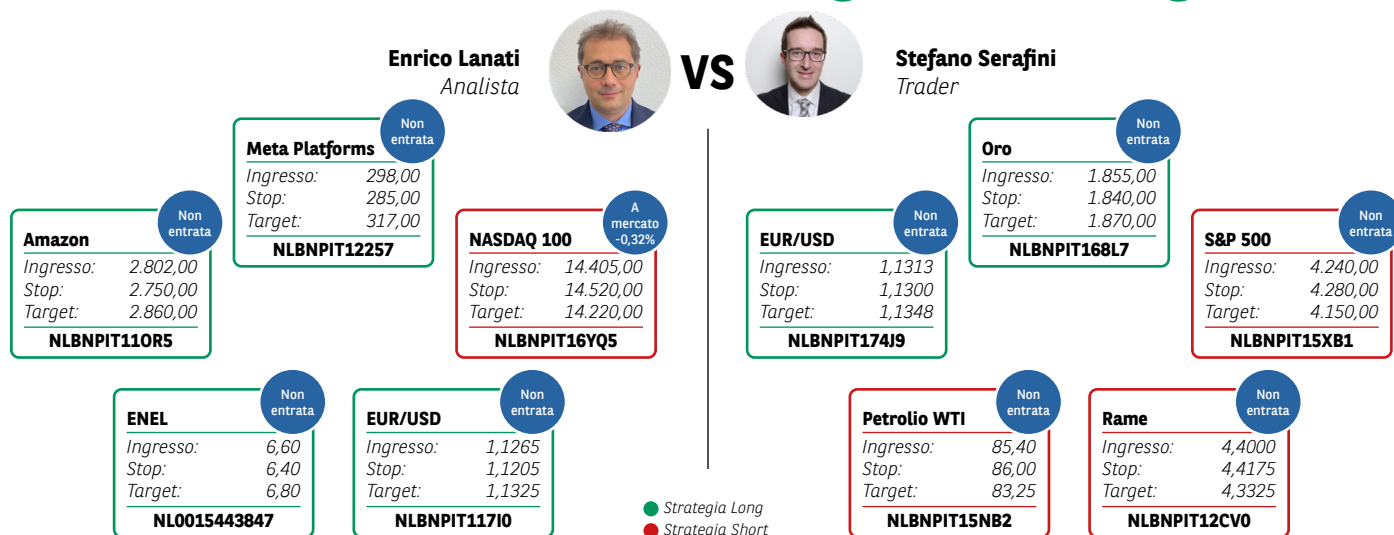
Enrico Lanati
Analista

VS

Stefano Serafini
Trader

Meta Platforms
Non entrata
Ingresso: 298,00
Stop: 285,00
Target: 317,00
NLBNPIT12257

Amazon
Non entrata
Ingresso: 2.802,00
Stop: 2.750,00
Target: 2.860,00
NLBNPIT11OR5

NASDAQ 100
A mercato -0,32%
Ingresso: 14.405,00
Stop: 14.520,00
Target: 14.220,00
NLBNPIT16YQ5

ENEL
Non entrata
Ingresso: 6,60
Stop: 6,40
Target: 6,80
NL0015443847

EUR/USD
Non entrata
Ingresso: 1,1265
Stop: 1,1205
Target: 1,1325
NLBNPIT117I0

Oro
Non entrata
Ingresso: 1.855,00
Stop: 1.840,00
Target: 1.870,00
NLBNPIT168L7

EUR/USD
Non entrata
Ingresso: 1,1313
Stop: 1,1300
Target: 1,1348
NLBNPIT174J9

S&P 500
Non entrata
Ingresso: 4.240,00
Stop: 4.280,00
Target: 4.150,00
NLBNPIT15XB1

Petrolio WTI
Non entrata
Ingresso: 85,40
Stop: 86,00
Target: 83,25
NLBNPIT15NB2

Rame
Non entrata
Ingresso: 4,4000
Stop: 4,4175
Target: 4,3325
NLBNPIT12CV0

Strategia Long
Strategia Short